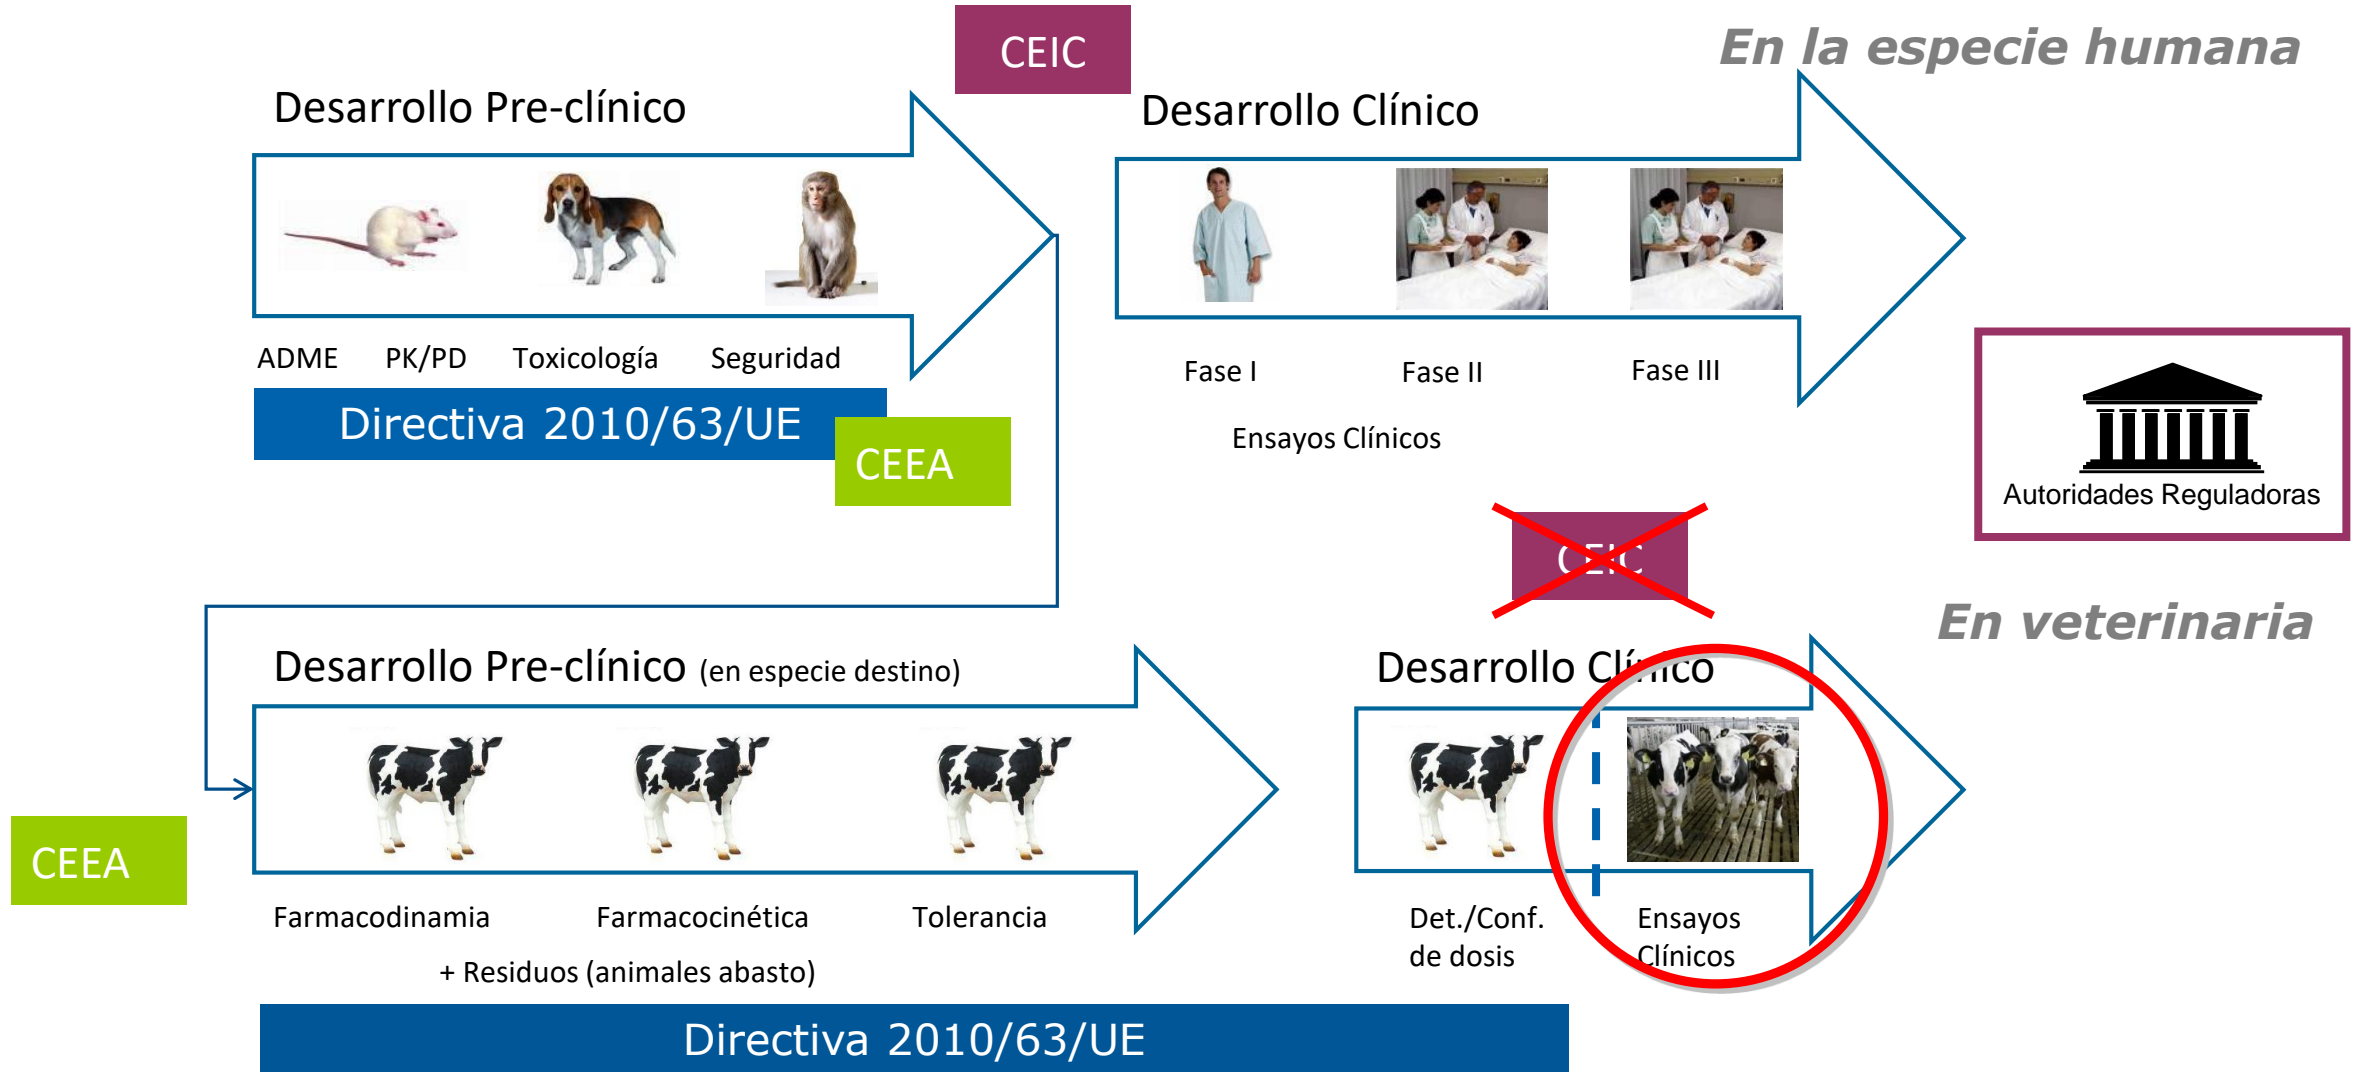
CEIC

En la especie humana

Desarrollo Pre-clínico

Desarrollo Clínico

ADME PK/PD Toxicología Seguridad

Directiva 2010/63/UE

CEEA

Fase I Fase II Fase III

Ensayos Clínicos

Autoridades Reguladoras

CEIC

En veterinaria

Desarrollo Pre-clínico (en especie destino)

Desarrollo Clínico

CEEA

Farmacodinamia Farmacocinética Tolerancia

+ Residuos (animales abasto)

Det./Conf. de dosis

Ensayos Clínicos

Directiva 2010/63/UE